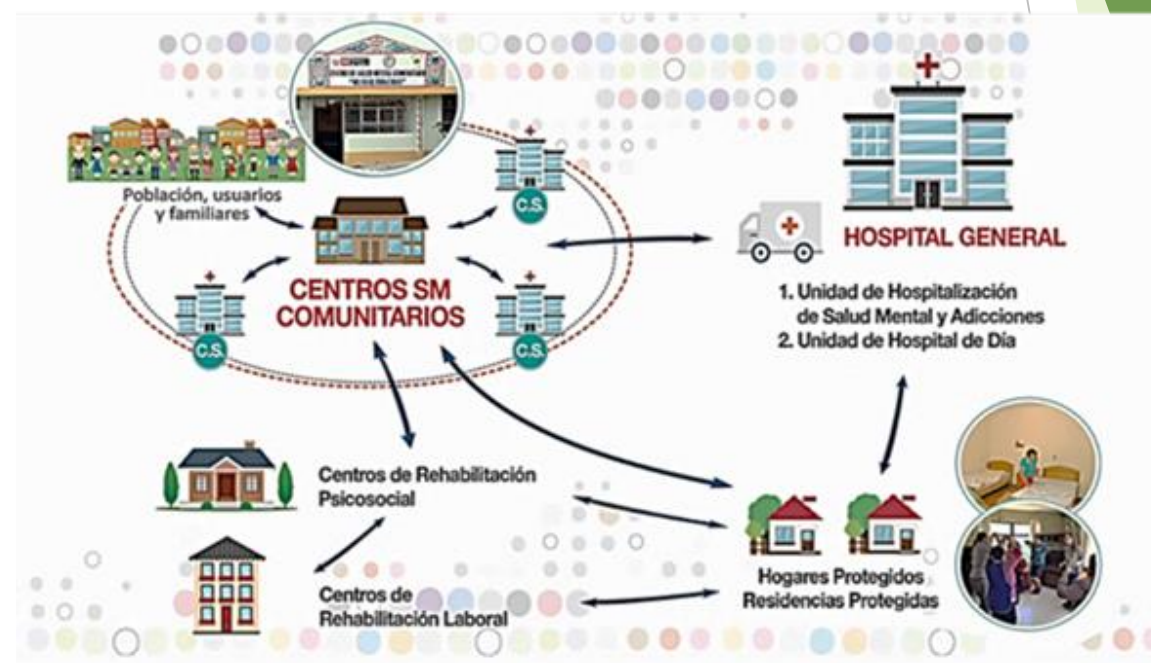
Población, usuarios y familiares

C.S.

C.S.

C.S.

CENTROS SM COMUNITARIOS

HOSPITAL GENERAL

1. Unidad de Hospitalización de Salud Mental y Adicciones
2. Unidad de Hospital de Día

Centros de Rehabilitación Psicosocial

Centros de Rehabilitación Laboral

Hogares Protegidos
Residencias Protegidas